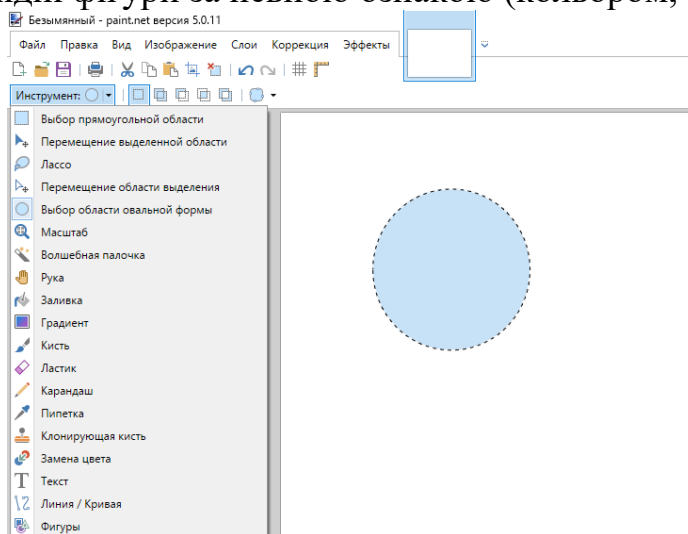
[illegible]

Безымянный - paint.net версия 5.0.11

Файл Правка Вид Изображение Слои Коррекция Эффекты

Инструмент:

Выбор прямоугольной области
Перемещение выделенной области
Лассо
Перемещение области выделения
Выбор области овальной формы
Масштаб
Волшебная палочка
Рука
Заливка
Градиент
Кисть
Ластик
Карандаш
Пипетка
Клонирующая кисть
Замена цвета
Текст
Линия / Кривая
Фигуры